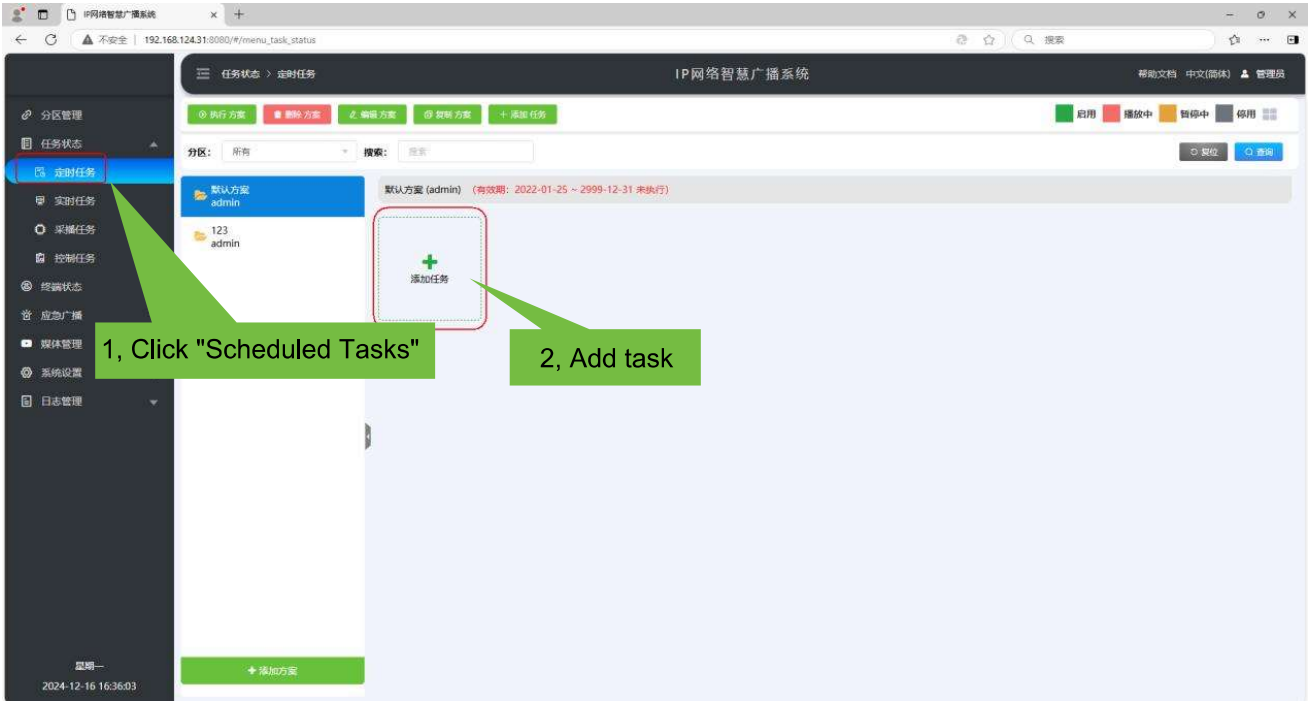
IP网络智慧广播系统 × +

← C ▲ 不安全 | 192.168.124.31:8080/#/menu_task_status

Q 搜索

任务状态 > 定时任务

IP网络智慧广播系统

帮助文档 中文(简体) 管理员

分区管理
任务状态
定时任务
实时任务
采播任务
控制任务
终端状态
应急广播
媒体管理
系统设置
日志管理

星期一
2024-12-16 16:36:03

执行方案 删除方案 编辑方案 复制方案 + 添加任务

启用 播放中 暂停中 停用

分区: 所有 搜索: 搜索

复位 查询

默认方案
admin

123
admin

+ 添加方案

默认方案 (admin) (有效期: 2022-01-25 ~ 2999-12-31 未执行)

添加任务

1, Click "Scheduled Tasks"

2, Add task